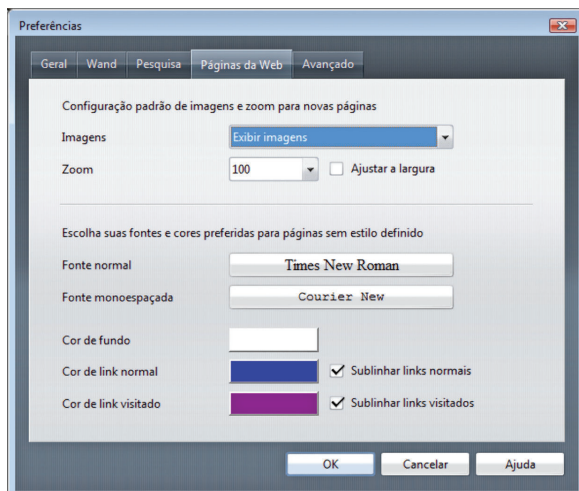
Preferências

Geral | Wand | Pesquisa | Páginas da Web | Avançado

Configuração padrão de imagens e zoom para novas páginas

Imagens | Exibir imagens

Zoom | 100 | Ajustar a largura

Escolha suas fontes e cores preferidas para páginas sem estilo definido

Fonte normal | Times New Roman

Fonte monoespaçada | Courier New

Cor de fundo

Cor de link normal | Sublinhar links normais

Cor de link visitado | Sublinhar links visitados

OK | Cancelar | Ajuda